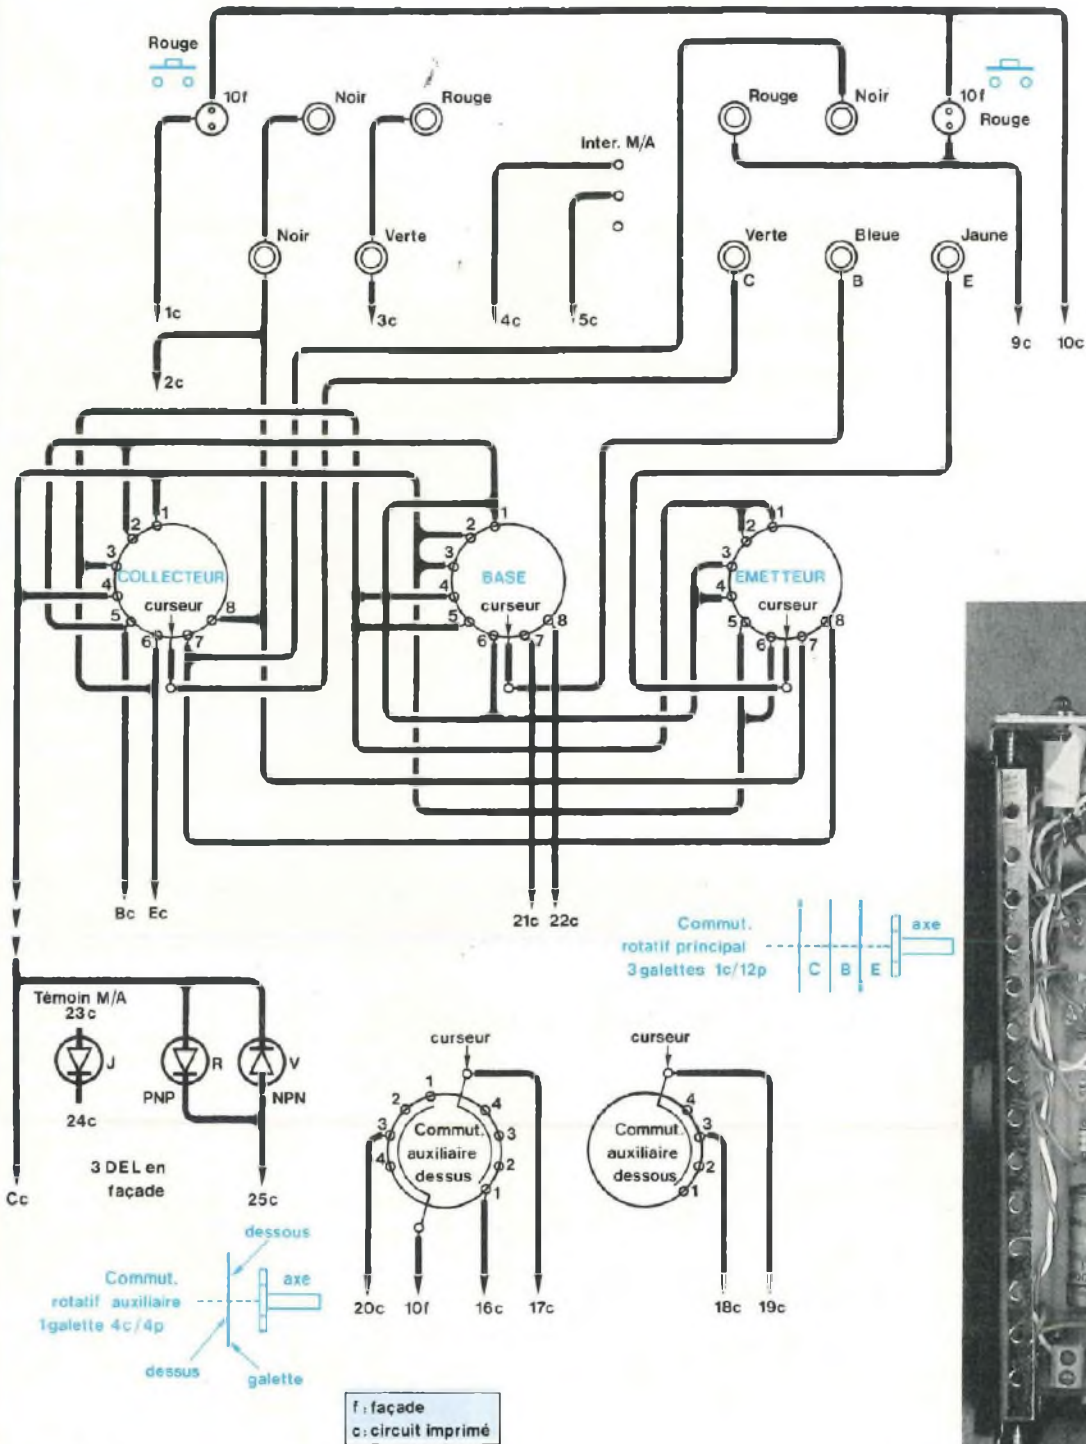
Rouge
10f
Noir
Rouge
Rouge
Noir
10f
Rouge
Inter. M/A
Noir
Verte
Verte
Bleue
Jaune
C
B
E
1c
3c
4c
5c
9c
10c
2c

1
2
3
4
5
6
7
8
COLLECTEUR
curseur

1
2
3
4
5
6
7
8
BASE
curseur

1
2
3
4
5
6
7
8
EMETTEUR
curseur

Bc
Ec
21c
22c

Commut.
rotatif principal
3 galettes 1c/12p
C
B
E
axe

Témoin M/A
23c
J
24c
R
PNP
V
NPN
3 DEL en façade
Cc
25c

curseur
1
2
3
4
4
3
2
1
Commut.
auxiliaire
dessus

curseur
4
3
2
1
Commut.
auxiliaire
dessous

dessous
Commut.
rotatif auxiliaire
1galette 4c/4p
axe
dessus
galette

20c
10f
16c
17c
18c
19c

f : façade
c : circuit imprimé